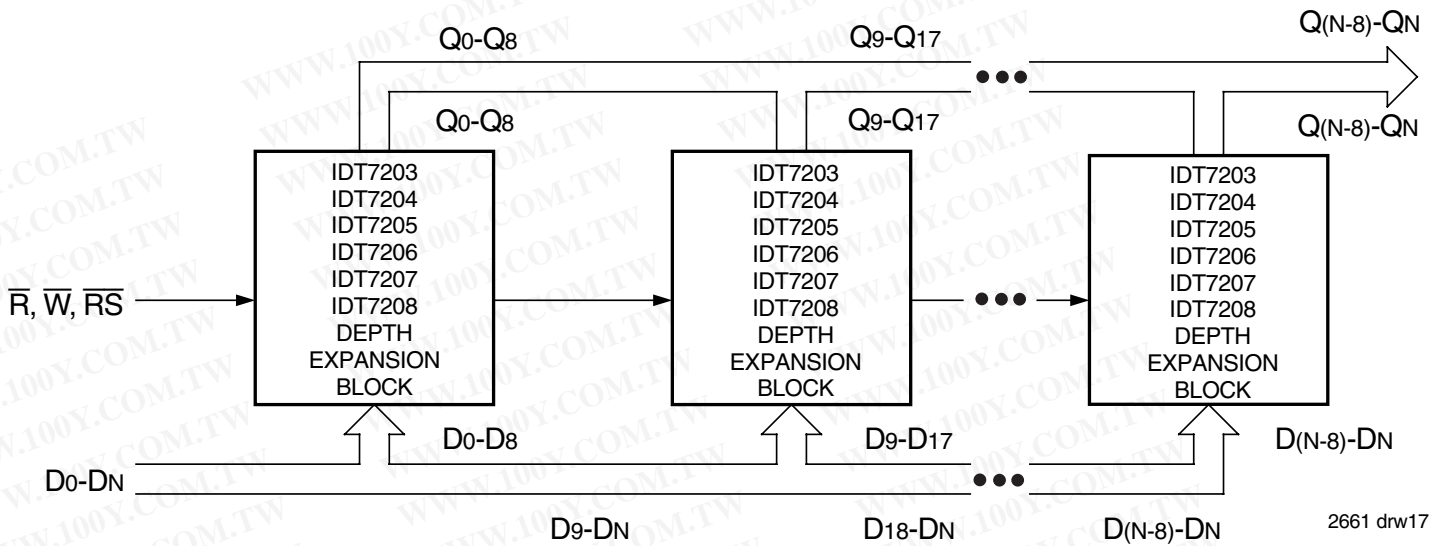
Q0-Q8

Q9-Q17

Q(N-8)-QN

Q0-Q8

Q9-Q17

Q(N-8)-QN

$\overline{R}$, $\overline{W}$, $\overline{RS}$

IDT7203
IDT7204
IDT7205
IDT7206
IDT7207
IDT7208
DEPTH
EXPANSION
BLOCK

IDT7203
IDT7204
IDT7205
IDT7206
IDT7207
IDT7208
DEPTH
EXPANSION
BLOCK

IDT7203
IDT7204
IDT7205
IDT7206
IDT7207
IDT7208
DEPTH
EXPANSION
BLOCK

D0-D8

D9-D17

D(N-8)-DN

D0-DN

D9-DN

D18-DN

D(N-8)-DN

2661 drw17

WWW.100Y.COM.TW